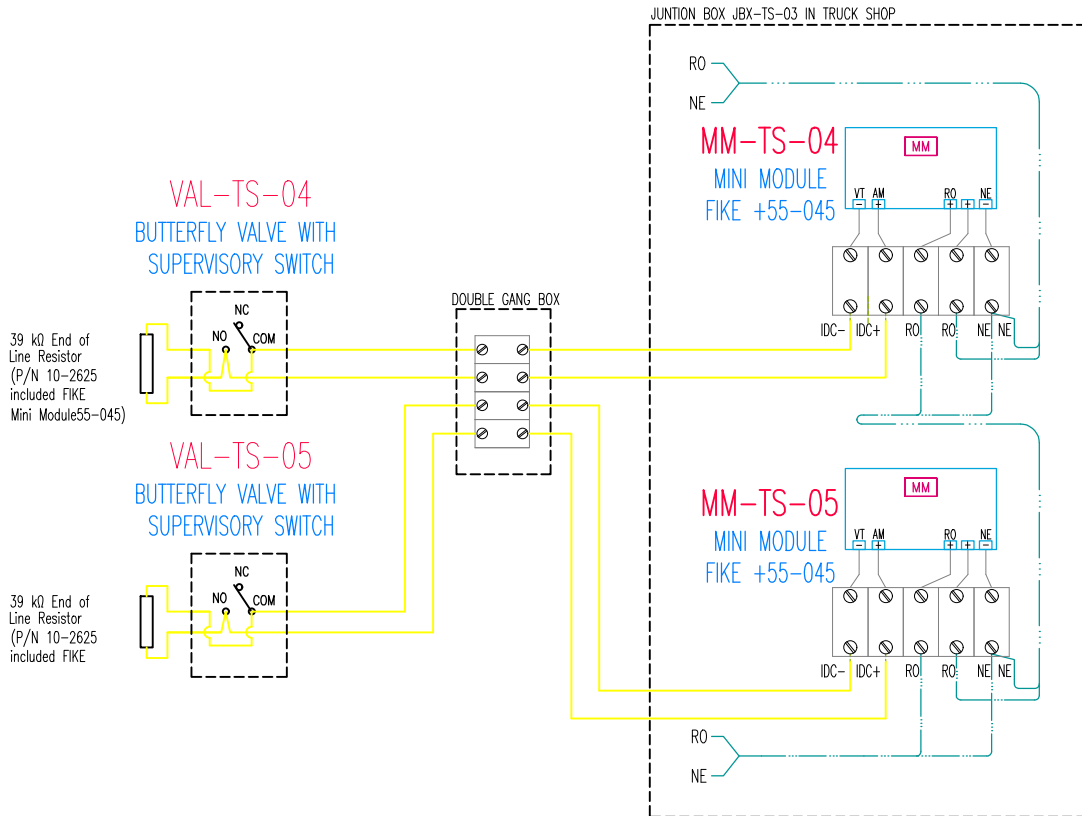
JUNTION BOX JBX-TS-03 IN TRUCK SHOP

RO
NE

MM-TS-04
MINI MODULE
FIKE +55-045

MM

VT AM RO NE
− + + + −

IDC− IDC+ RO RO NE NE

VAL-TS-04
BUTTERFLY VALVE WITH
SUPERVISORY SWITCH

NC
NO COM

39 kΩ End of Line Resistor (P/N 10-2625 included FIKE Mini Module55-045)

DOUBLE GANG BOX

VAL-TS-05
BUTTERFLY VALVE WITH
SUPERVISORY SWITCH

MM-TS-05
MINI MODULE
FIKE +55-045

MM

VT AM RO NE
− + + + −

NC
NO COM

39 kΩ End of Line Resistor (P/N 10-2625 included FIKE

IDC− IDC+ RO RO NE NE

RO
NE